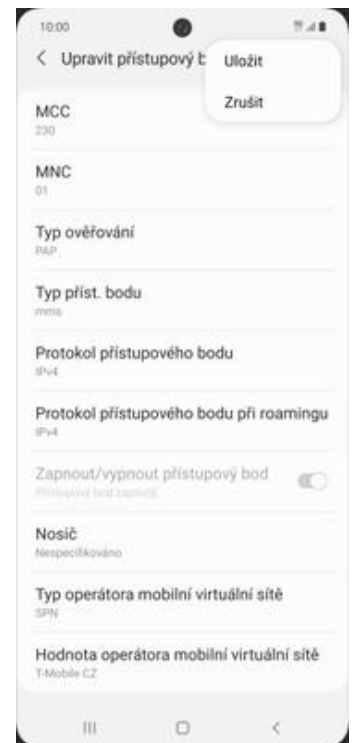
10:00

< Upravit přístupový b

Uložit

Zrušit

MCC
230

MNC
01

Typ ověřování
PAP

Typ příst. bodu
mms

Protokol přístupového bodu
IPv4

Protokol přístupového bodu při roamingu
IPv4

Zapnout/vypnout přístupový bod
Přístupový bod zapnutý

Nosič
Nespecifikováno

Typ operátora mobilní virtuální sítě
SPN

Hodnota operátora mobilní virtuální sítě
T-Mobile CZ